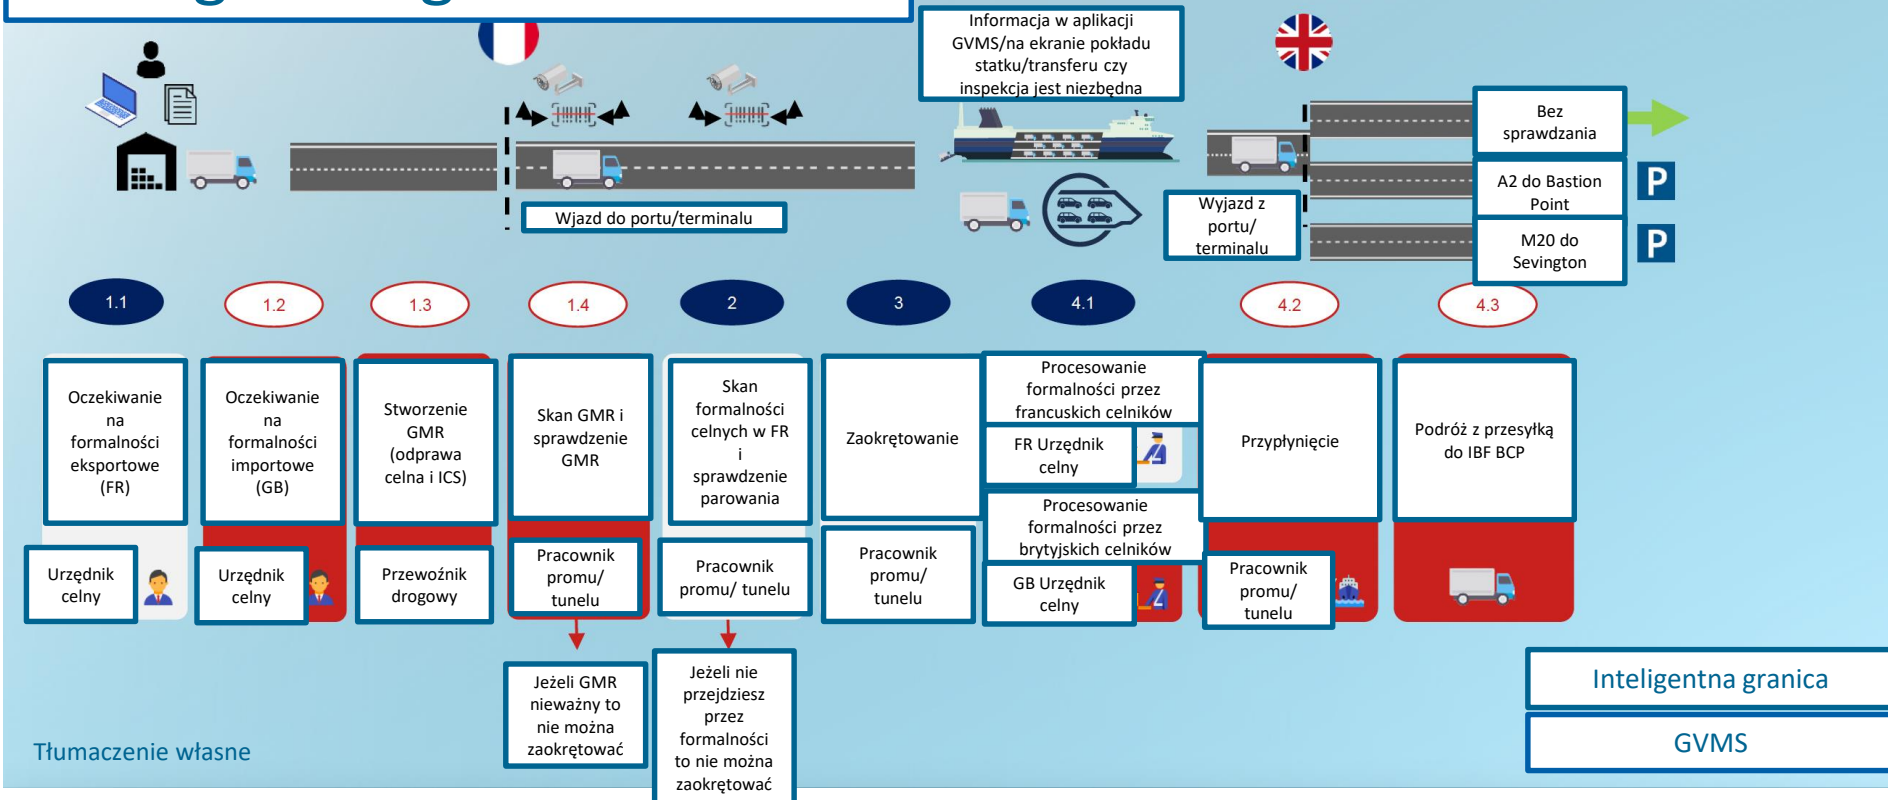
Informacja w aplikacji GVMS/na ekranie pokładu statku/transferu czy inspekcja jest niezbędna

Bez sprawdzania

A2 do Bastion Point

M20 do Sevington

Wjazd do portu/terminalu

Wyjazd z portu/ terminalu

1.1

1.2

1.3

1.4

2

3

4.1

4.2

4.3

Oczekiwanie na formalności eksportowe (FR)

Urzędnik celny

Oczekiwanie na formalności importowe (GB)

Urzędnik celny

Stworzenie GMR (odprawa celna i ICS)

Przewoźnik drogowy

Skan GMR i sprawdzenie GMR

Pracownik promu/ tunelu

Jeżeli GMR nieważny to nie można zaokrętować

Skan formalności celnych w FR i sprawdzenie parowania

Pracownik promu/ tunelu

Jeżeli nie przejdziesz przez formalności to nie można zaokrętować

Zaokrętowanie

Pracownik promu/ tunelu

Procesowanie formalności przez francuskich celników

FR Urzędnik celny

Procesowanie formalności przez brytyjskich celników

GB Urzędnik celny

Przypłynięcie

Pracownik promu/ tunelu

Podróż z przesyłką do IBF BCP

Tłumaczenie własne

Inteligentna granica

GVMS